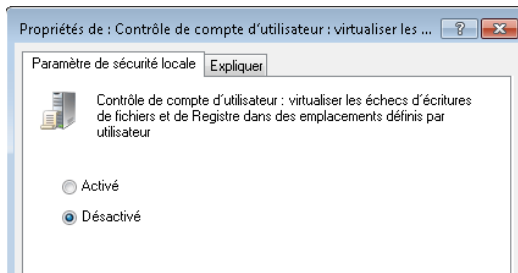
Propriétés de : Contrôle de compte d'utilisateur : virtualiser les ... ? X

Paramètre de sécurité locale | Expliquer

Contrôle de compte d'utilisateur : virtualiser les échecs d'écritures de fichiers et de Registre dans des emplacements définis par utilisateur

Activé

Désactivé